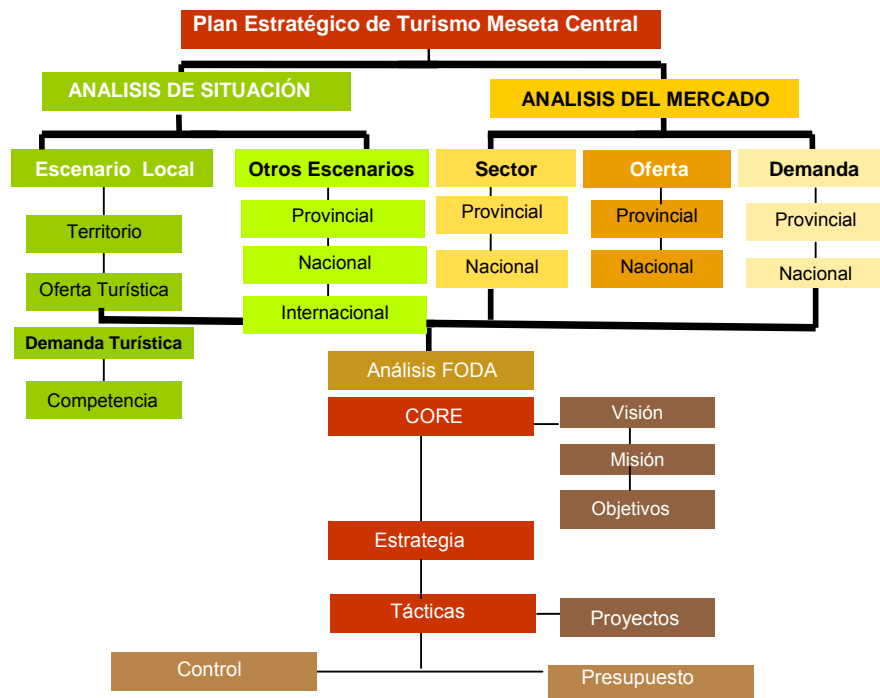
Plan Estratégico de Turismo Meseta Central

ANALISIS DE SITUACIÓN

ANALISIS DEL MERCADO

Escenario Local

Otros Escenarios

Sector

Oferta

Demanda

Territorio

Oferta Turística

Demanda Turística

Competencia

Provincial

Nacional

Internacional

Provincial

Nacional

Provincial

Nacional

Provincial

Nacional

Análisis FODA

CORE

Visión

Misión

Objetivos

Estrategia

Tácticas

Proyectos

Control

Presupuesto